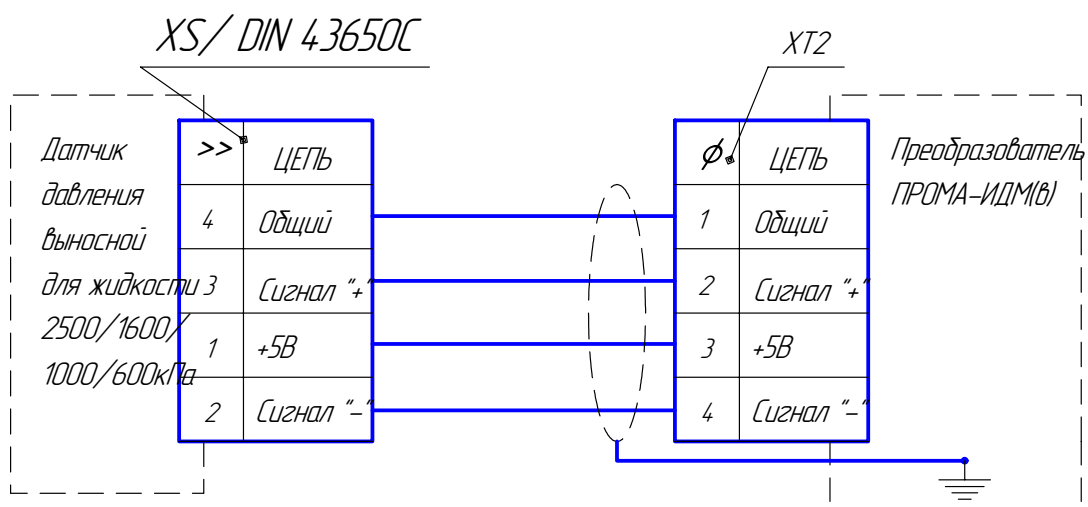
XS/ DIN 43650C

XT2

Датчик давления выносной для жидкости 2500/1600/ 1000/600кПа

| >> | ЦЕПЬ |
|---|---|
| 4 | Общий |
| 3 | Сигнал "+" |
| 1 | +5В |
| 2 | Сигнал "-" |

| $\phi$ | ЦЕПЬ |
|---|---|
| 1 | Общий |
| 2 | Сигнал "+" |
| 3 | +5В |
| 4 | Сигнал "-" |

Преобразователь ПРОМА-ИДМ(В)